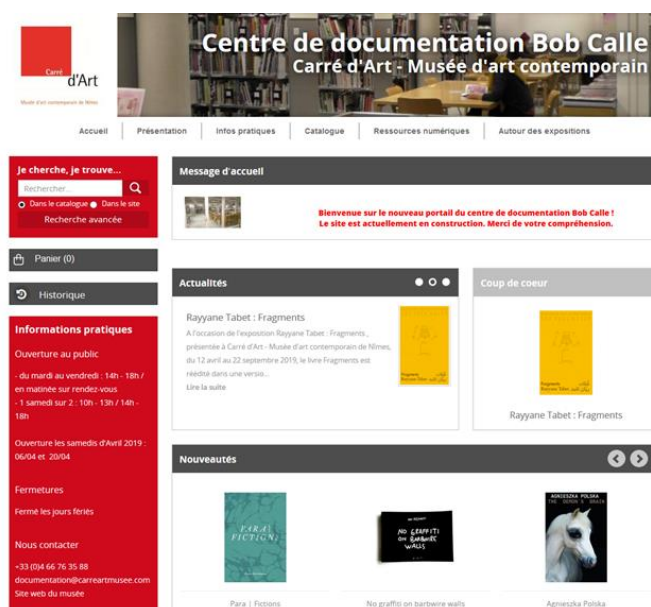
Carré d'Art
Musée d'art contemporain de Nîmes

Centre de documentation Bob Calle
Carré d'Art - Musée d'art contemporain

Accueil | Présentation | Infos pratiques | Catalogue | Ressources numériques | Autour des expositions

Je cherche, je trouve...
Rechercher...
Dans le catalogue Dans le site
Recherche avancée

Panier (0)

Historique

Informations pratiques

Ouverture au public

- du mardi au vendredi : 14h - 18h / en matinée sur rendez-vous
- 1 samedi sur 2 : 10h - 13h / 14h - 18h

Ouverture les samedis d'Avril 2019 : 06/04 et 20/04

Fermetures

Fermé les jours fériés

Nous contacter

+33 (0)4 66 76 35 88
documentation@carreartmusee.com
Site web du musée

Message d'accueil

Bienvenue sur le nouveau portail du centre de documentation Bob Calle !
Le site est actuellement en construction. Merci de votre compréhension.

Actualités

Rayyane Tabet : Fragments

A l'occasion de l'exposition Rayyane Tabet : Fragments, présentée à Carré d'Art - Musée d'art contemporain de Nîmes, du 12 avril au 22 septembre 2019, le livre Fragments est réédité dans une versio...
Lire la suite

Fragments
Rayyane Tabet

Coup de coeur

Fragments
Rayyane Tabet

Rayyane Tabet : Fragments

Nouveautés

PARA FICTIONS

NO GRAFFITI ON BARBWIRE WALLS

AGNIESZKA POLSKA
THE DEMON'S BRAIN

Para | Fictions

No graffiti on barbwire walls

Agnieszka Polska